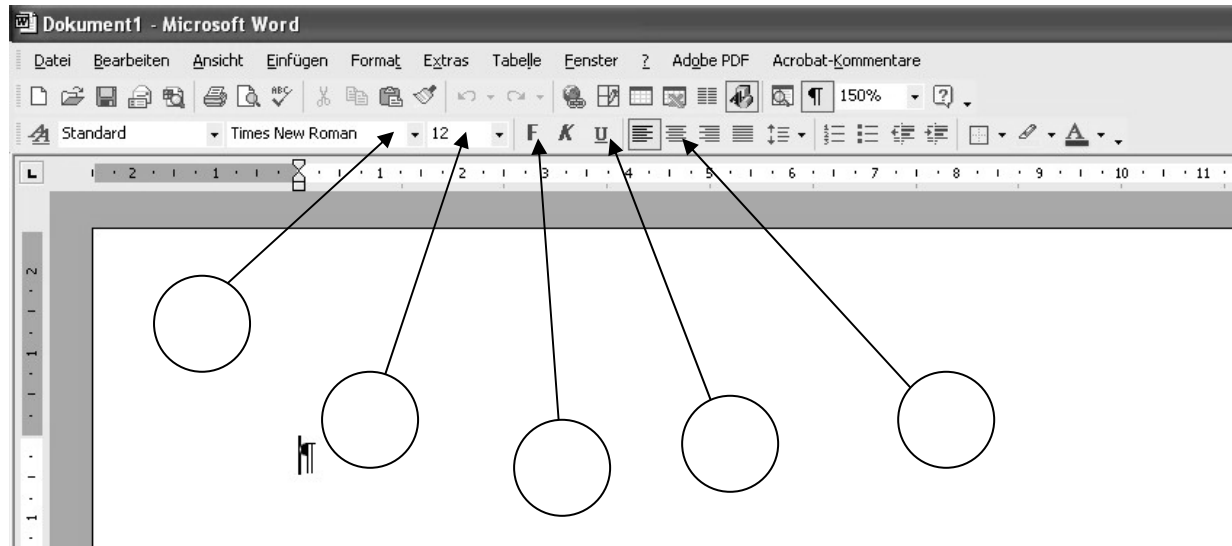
Dokument1 - Microsoft Word

Datei Bearbeiten Ansicht Einfügen Format Extras Tabelle Fenster ? Adobe PDF Acrobat-Kommentare

150%

Standard Times New Roman 12 F K U

2 1 1 2 3 4 5 6 7 8 9 10 11

2 1 1

¶